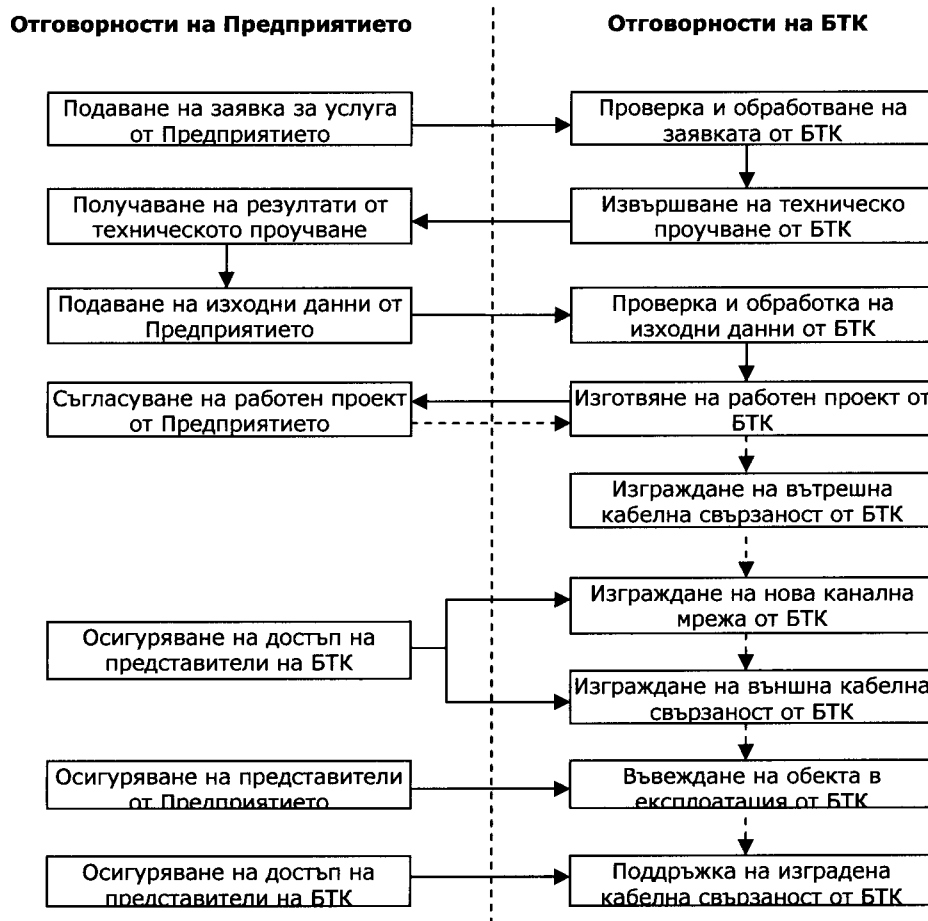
Отговорности на Предприятието

Отговорности на БТК

Подаване на заявка за услуга от Предприятието

Проверка и обработване на заявката от БТК

Получаване на резултати от техническото проучване

Извършване на техническо проучване от БТК

Подаване на изходни данни от Предприятието

Проверка и обработка на изходни данни от БТК

Съгласуване на работен проект от Предприятието

Изготвяне на работен проект от БТК

Изграждане на вътрешна кабелна свързаност от БТК

Осигуряване на достъп на представители на БТК

Изграждане на нова канална мрежа от БТК

Изграждане на външна кабелна свързаност от БТК

Осигуряване на представители от Предприятието

Въвеждане на обекта в експлоатация от БТК

Осигуряване на достъп на представители на БТК

Поддръжка на изградена кабелна свързаност от БТК